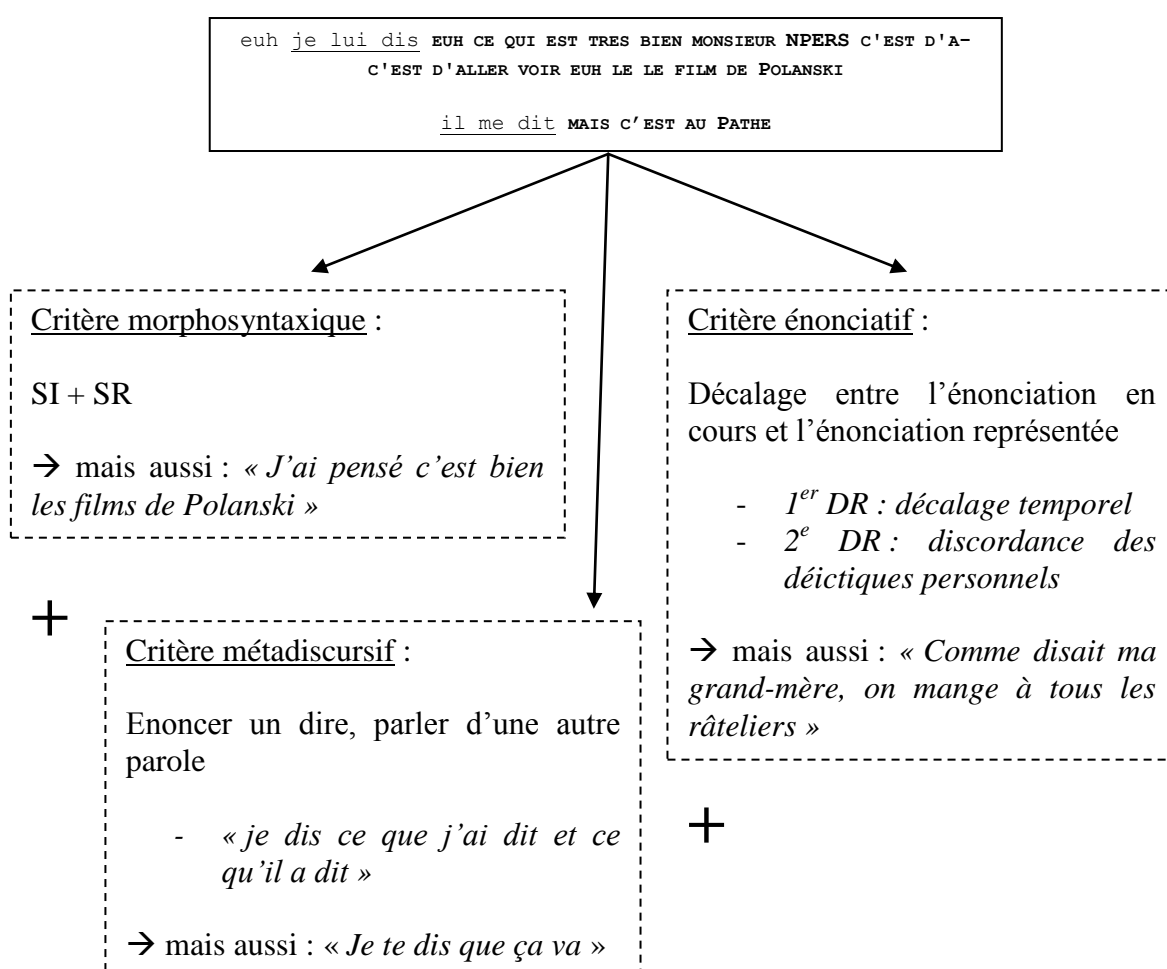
euh je lui dis EUH CE QUI EST TRES BIEN MONSIEUR NPERS C'EST D'A- C'EST D'ALLER VOIR EUH LE LE FILM DE POLANSKI

il me dit MAIS C'EST AU PATHE

Critère morphosyntaxique :

SI + SR

→ mais aussi : *« J'ai pensé c'est bien les films de Polanski »*

+

Critère métadiscursif :

Enoncer un dire, parler d'une autre parole

- *« je dis ce que j'ai dit et ce qu'il a dit »*

→ mais aussi : « *Je te dis que ça va* »

Critère énonciatif :

Décalage entre l'énonciation en cours et l'énonciation représentée

- *1$^{er}$ DR : décalage temporel*
- *2$^{e}$ DR : discordance des déictiques personnels*

→ mais aussi : *« Comme disait ma grand-mère, on mange à tous les râteliers »*

+